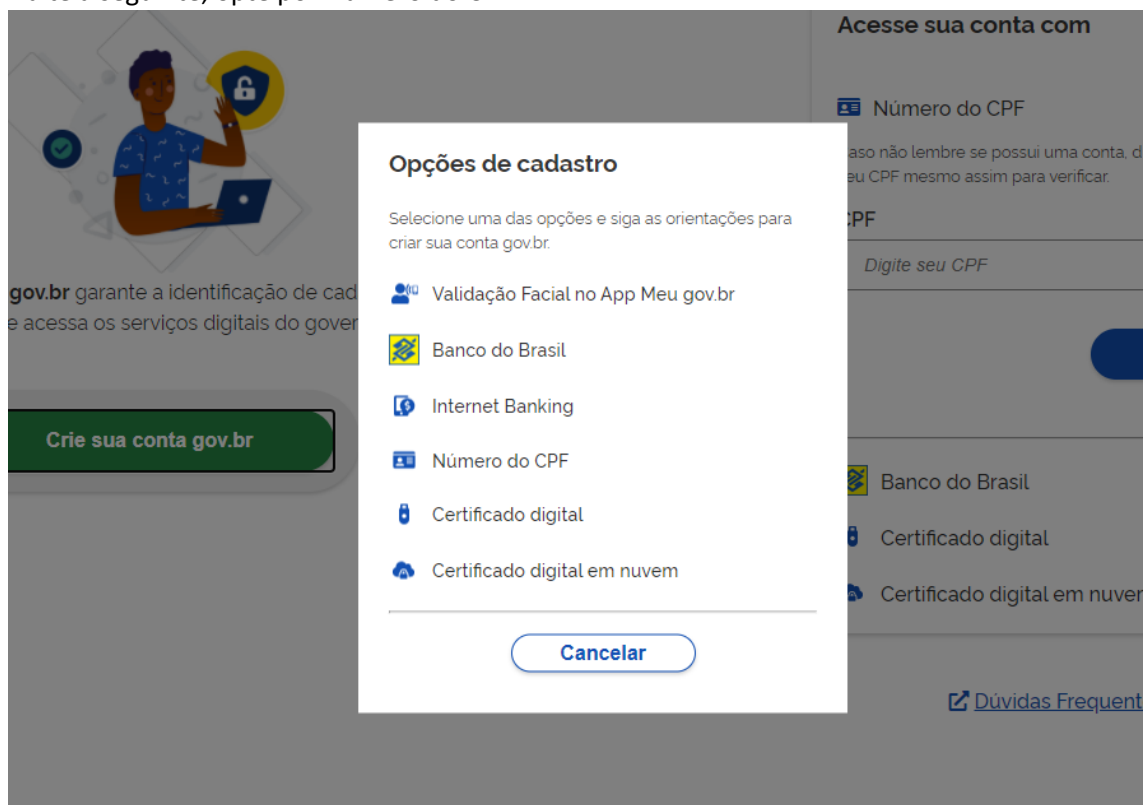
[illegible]

Acesse sua conta com

Número do CPF

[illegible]aso não lembre se possui uma conta, d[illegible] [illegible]eu CPF mesmo assim para verificar.

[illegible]PF

Digite seu CPF

gov.br garante a identificação de cad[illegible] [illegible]e acessa os serviços digitais do gover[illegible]

Crie sua conta gov.br

Opções de cadastro

Selecione uma das opções e siga as orientações para criar sua conta gov.br.

Validação Facial no App Meu gov.br

Banco do Brasil

Internet Banking

Número do CPF

Certificado digital

Certificado digital em nuvem

Cancelar

Banco do Brasil

Certificado digital

Certificado digital em nuve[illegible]

Dúvidas Frequent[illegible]